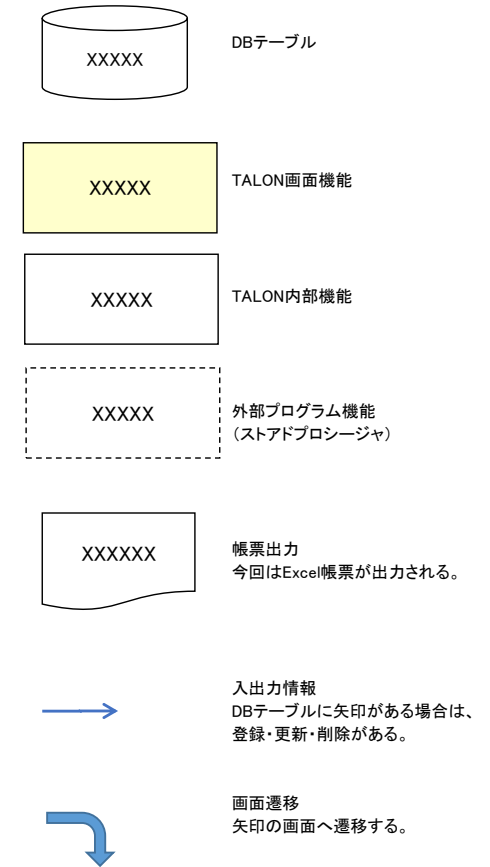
XXXXX

DBテーブル

XXXXX

TALON画面機能

XXXXX

TALON内部機能

XXXXX

外部プログラム機能
（ストアドプロシージャ）

XXXXXX

帳票出力
今回はExcel帳票が出力される。

入出力情報
DBテーブルに矢印がある場合は、
登録・更新・削除がある。

画面遷移
矢印の画面へ遷移する。